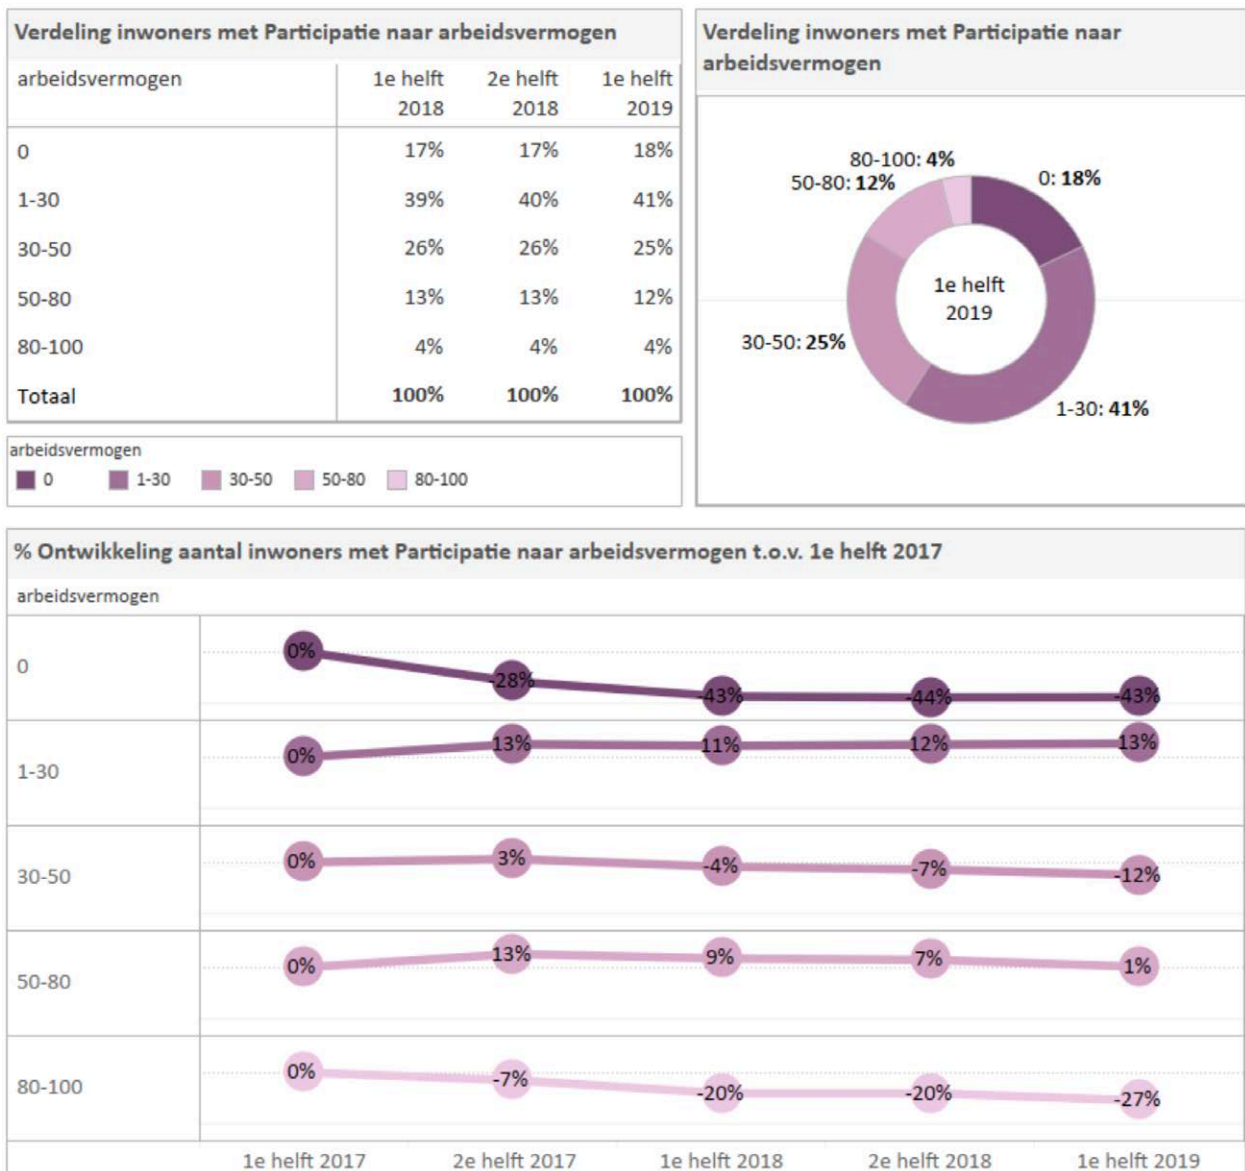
Verdeling inwoners met Participatie naar arbeidsvermogen

| arbeidsvermogen | 1e helft 2018 | 2e helft 2018 | 1e helft 2019 |
|---|---|---|---|
| 0 | 17% | 17% | 18% |
| 1-30 | 39% | 40% | 41% |
| 30-50 | 26% | 26% | 25% |
| 50-80 | 13% | 13% | 12% |
| 80-100 | 4% | 4% | 4% |
| Totaal | 100% | 100% | 100% |

arbeidsvermogen
0 1-30 30-50 50-80 80-100

Verdeling inwoners met Participatie naar arbeidsvermogen

80-100: 4%
50-80: 12%
0: 18%
1e helft 2019
30-50: 25%
1-30: 41%

% Ontwikkeling aantal inwoners met Participatie naar arbeidsvermogen t.o.v. 1e helft 2017

arbeidsvermogen

0: 0% -28% -43% -44% -43%
1-30: 0% 13% 11% 12% 13%
30-50: 0% 3% -4% -7% -12%
50-80: 0% 13% 9% 7% 1%
80-100: 0% -7% -20% -20% -27%

1e helft 2017 2e helft 2017 1e helft 2018 2e helft 2018 1e helft 2019